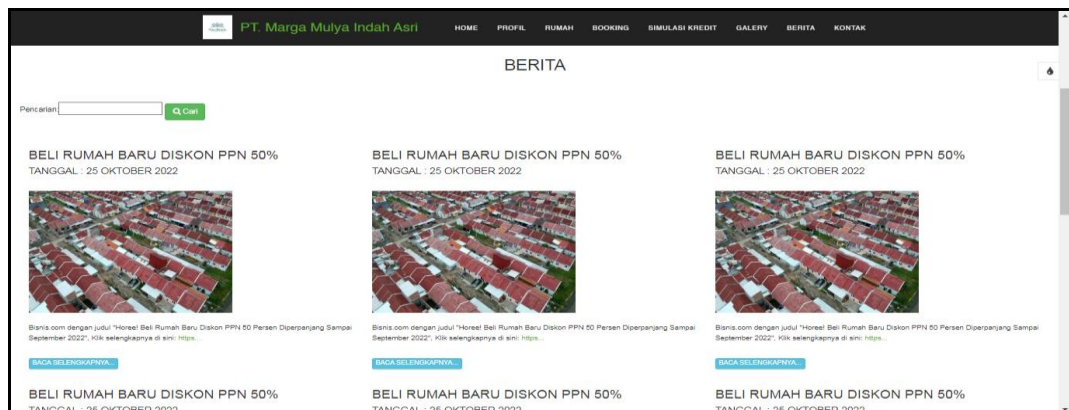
PT. Marga Mulya Indah Asri

HOME PROFIL RUMAH BOOKING SIMULASI KREDIT GALERY BERITA KONTAK

BERITA

Pencarian

Q Cari

BELI RUMAH BARU DISKON PPN 50%

TANGGAL : 25 OKTOBER 2022

Bisnis.com dengan judul "Horee! Beli Rumah Baru Diskon PPN 50 Persen Diperpanjang Sampai September 2022". Klik selengkapnya di sini: https...

BACA SELENGKAPNYA...

BELI RUMAH BARU DISKON PPN 50%

TANGGAL : 25 OKTOBER 2022

Bisnis.com dengan judul "Horee! Beli Rumah Baru Diskon PPN 50 Persen Diperpanjang Sampai September 2022". Klik selengkapnya di sini: https...

BACA SELENGKAPNYA...

BELI RUMAH BARU DISKON PPN 50%

TANGGAL : 25 OKTOBER 2022

Bisnis.com dengan judul "Horee! Beli Rumah Baru Diskon PPN 50 Persen Diperpanjang Sampai September 2022". Klik selengkapnya di sini: https...

BACA SELENGKAPNYA...

BELI RUMAH BARU DISKON PPN 50%

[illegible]

BELI RUMAH BARU DISKON PPN 50%

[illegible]

BELI RUMAH BARU DISKON PPN 50%

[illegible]